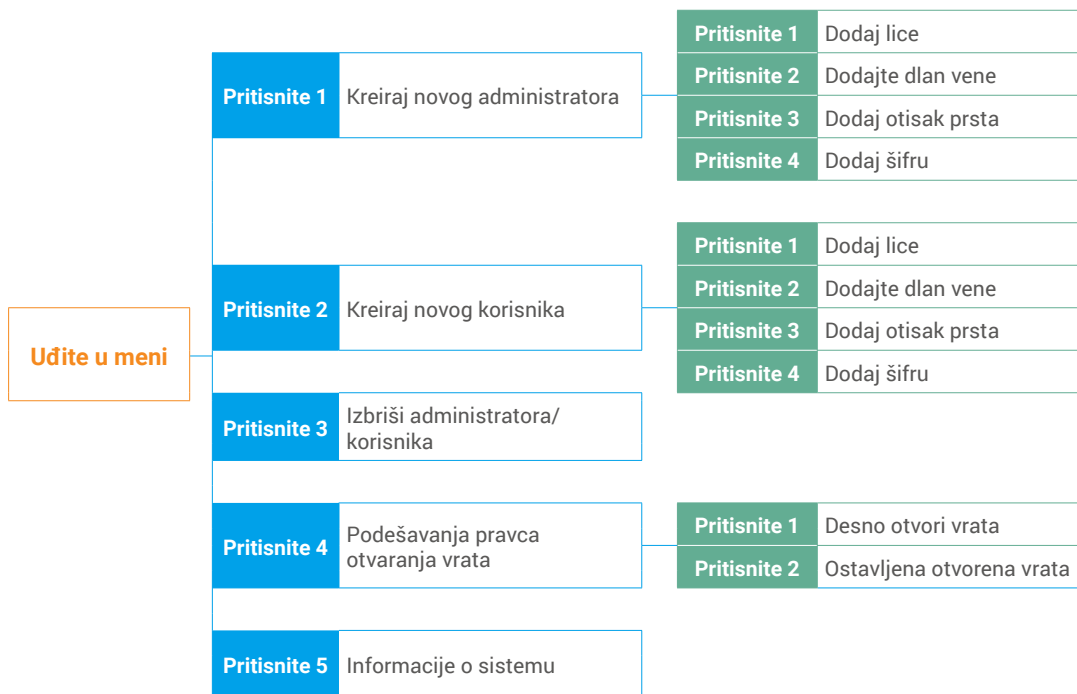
Uđite u meni

Pritisnite 1 Kreiraj novog administratora

Pritisnite 1 Dodaj lice
Pritisnite 2 Dodajte dlan vene
Pritisnite 3 Dodaj otisak prsta
Pritisnite 4 Dodaj šifru

Pritisnite 2 Kreiraj novog korisnika

Pritisnite 1 Dodaj lice
Pritisnite 2 Dodajte dlan vene
Pritisnite 3 Dodaj otisak prsta
Pritisnite 4 Dodaj šifru

Pritisnite 3 Izbriši administratora/ korisnika

Pritisnite 4 Podešavanja pravca otvaranja vrata

Pritisnite 1 Desno otvori vrata
Pritisnite 2 Ostavljena otvorena vrata

Pritisnite 5 Informacije o sistemu